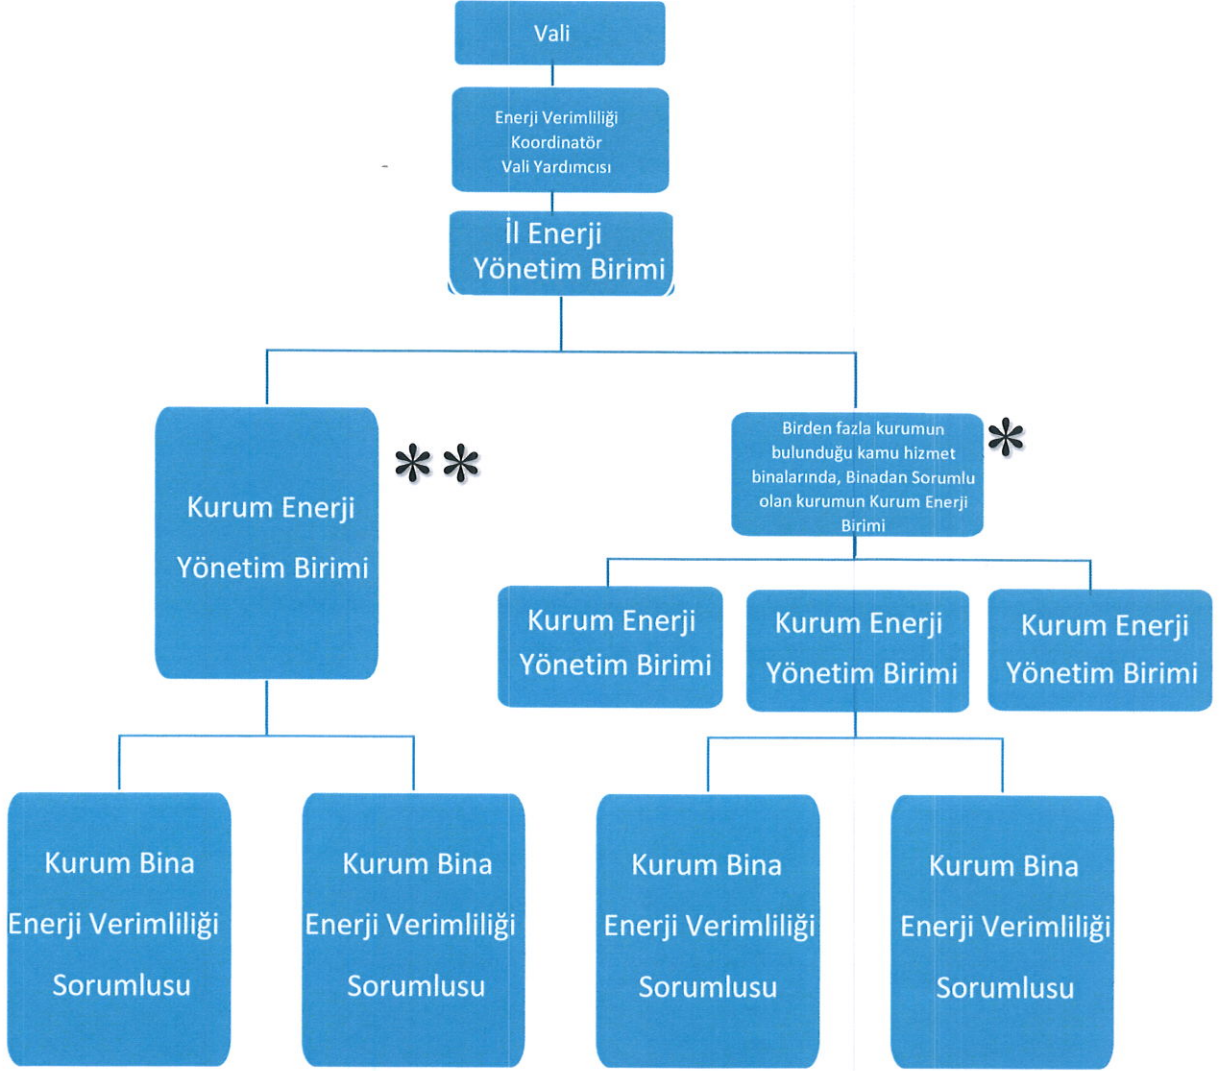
Vali

Enerji Verimliliği Koordinatör Vali Yardımcısı

İl Enerji Yönetim Birimi

Kurum Enerji Yönetim Birimi

**

Birden fazla kurumun bulunduğu kamu hizmet binalarında, Binadan Sorumlu olan kurumun Kurum Enerji Birimi

*

Kurum Enerji Yönetim Birimi

Kurum Enerji Yönetim Birimi

Kurum Enerji Yönetim Birimi

Kurum Bina Enerji Verimliliği Sorumlusu

Kurum Bina Enerji Verimliliği Sorumlusu

Kurum Bina Enerji Verimliliği Sorumlusu

Kurum Bina Enerji Verimliliği Sorumlusu